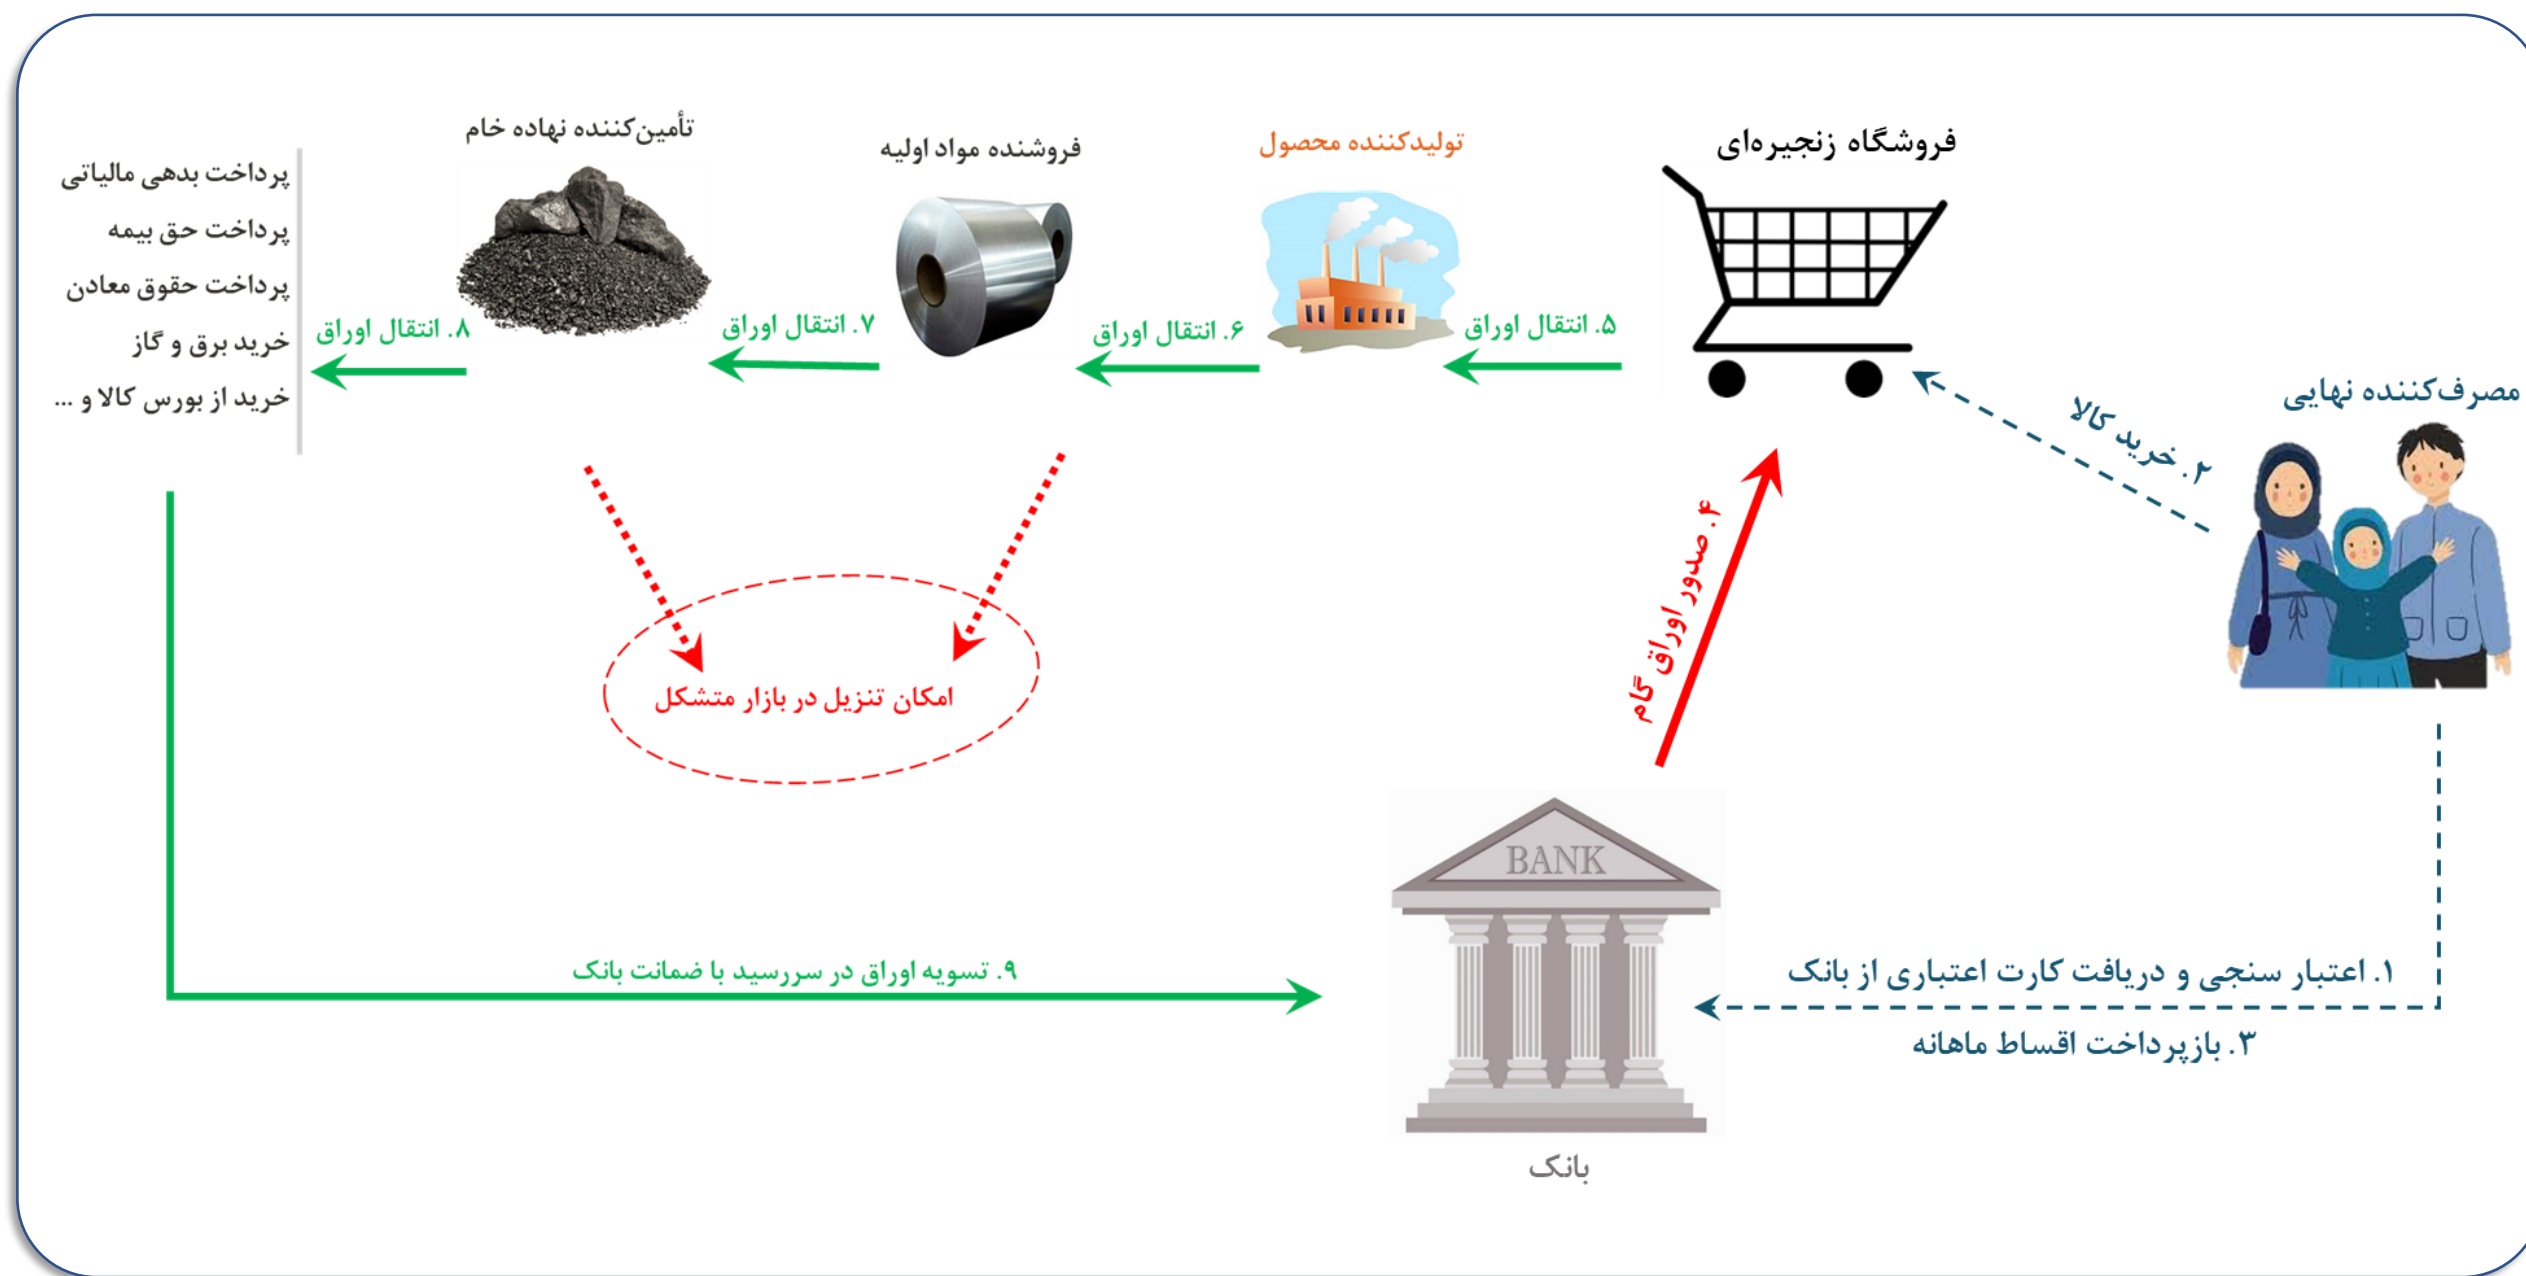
فروشگاه زنجیره‌ای

تولیدکننده محصول

فروشنده مواد اولیه

تأمین‌کننده نهاده خام

پرداخت بدهی مالیاتی
پرداخت حق بیمه
پرداخت حقوق معادن
خرید برق و گاز
خرید از بورس کالا و ...

۵. انتقال اوراق

۶. انتقال اوراق

۷. انتقال اوراق

۸. انتقال اوراق

مصرف‌کننده نهایی

۲. خرید کالا

۴. صدور اوراق گام

امکان تنزیل در بازار متشکل

BANK

بانک

۱. اعتبار سنجی و دریافت کارت اعتباری از بانک

۳. بازپرداخت اقساط ماهانه

۹. تسویه اوراق در سررسید با ضمانت بانک